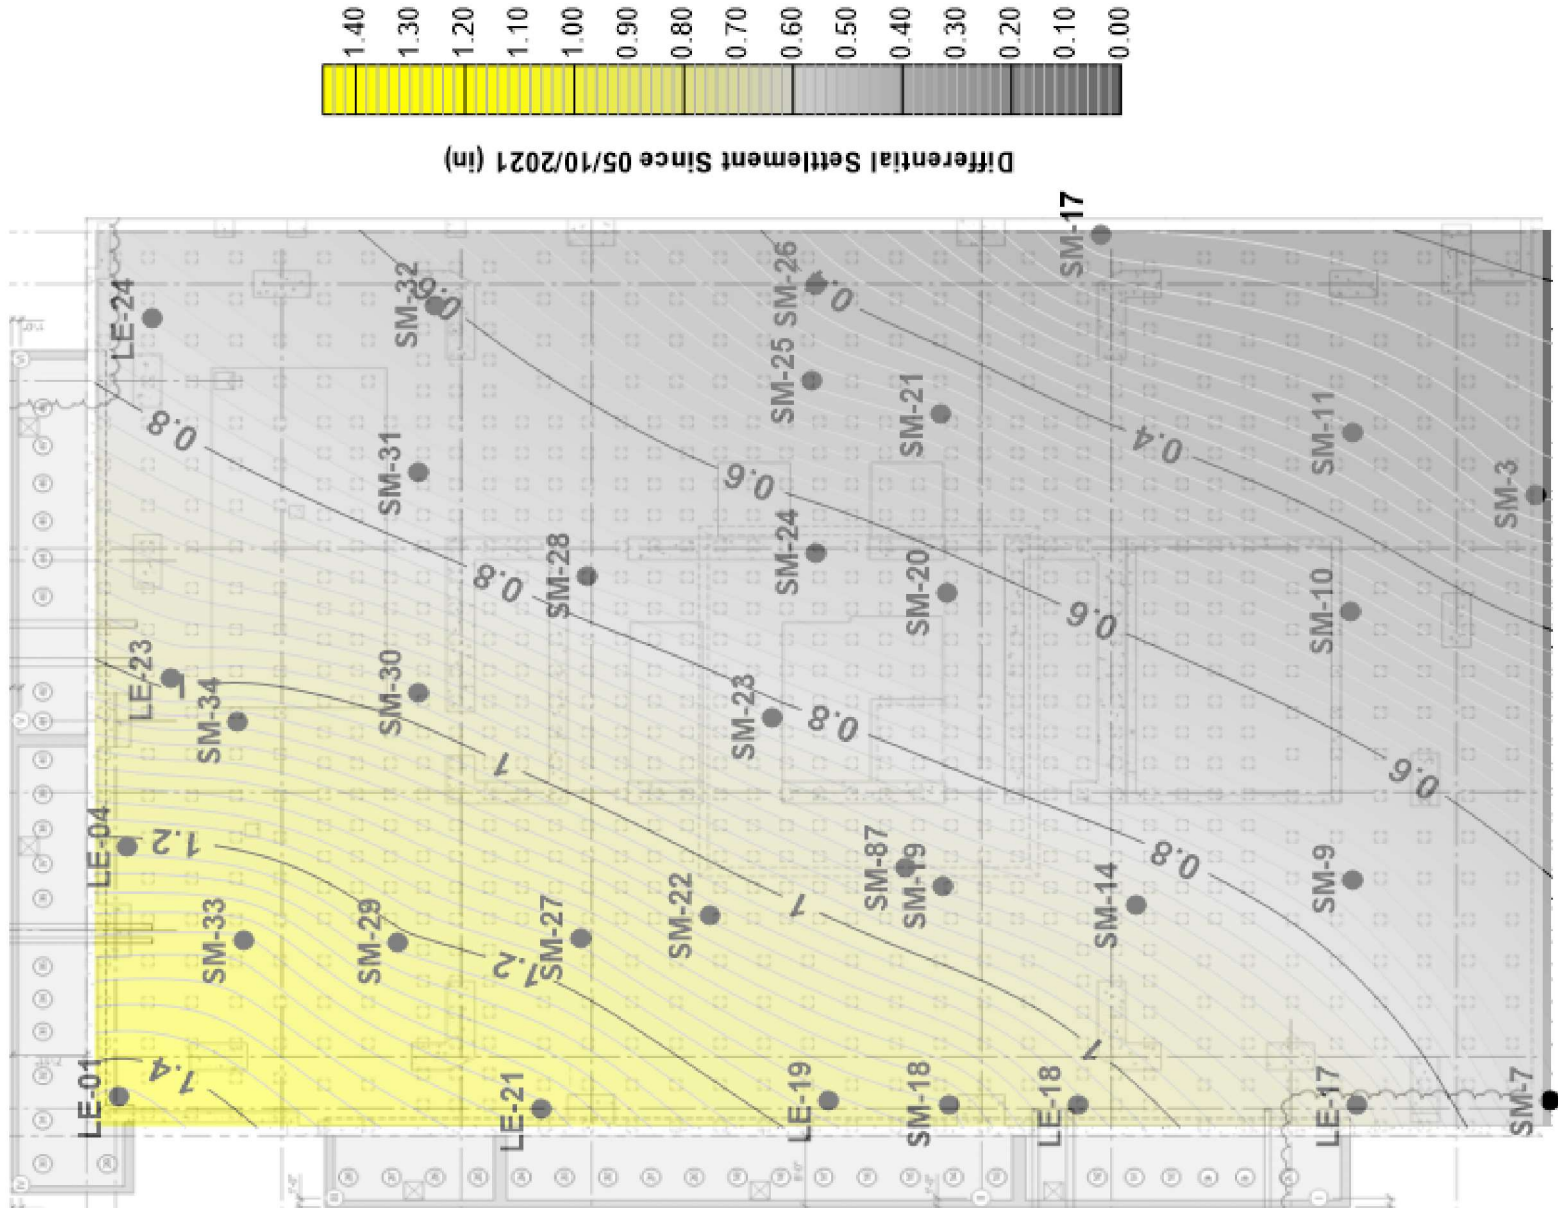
1.40
1.30
1.20
1.10
1.00
0.90
0.80
0.70
0.60
0.50
0.40
0.30
0.20
0.10
0.00

Differential Settlement Since 05/10/2021 (in)

SM-17
LE-24
SM-32
0.6
SM-26
0.5
SM-25
SM-21
0.4
SM-11
SM-3
0.8
SM-31
0.6
SM-24
SM-28
0.8
SM-20
0.6
SM-10
LE-23
SM-34
SM-30
SM-23
0.8
1
0.6
LE-04
1.2
SM-87
SM-19
0.8
SM-9
SM-22
1
SM-14
SM-33
SM-29
SM-27
1.2
1
LE-01
1.4
LE-21
LE-19
SM-18
LE-18
LE-17
SM-7